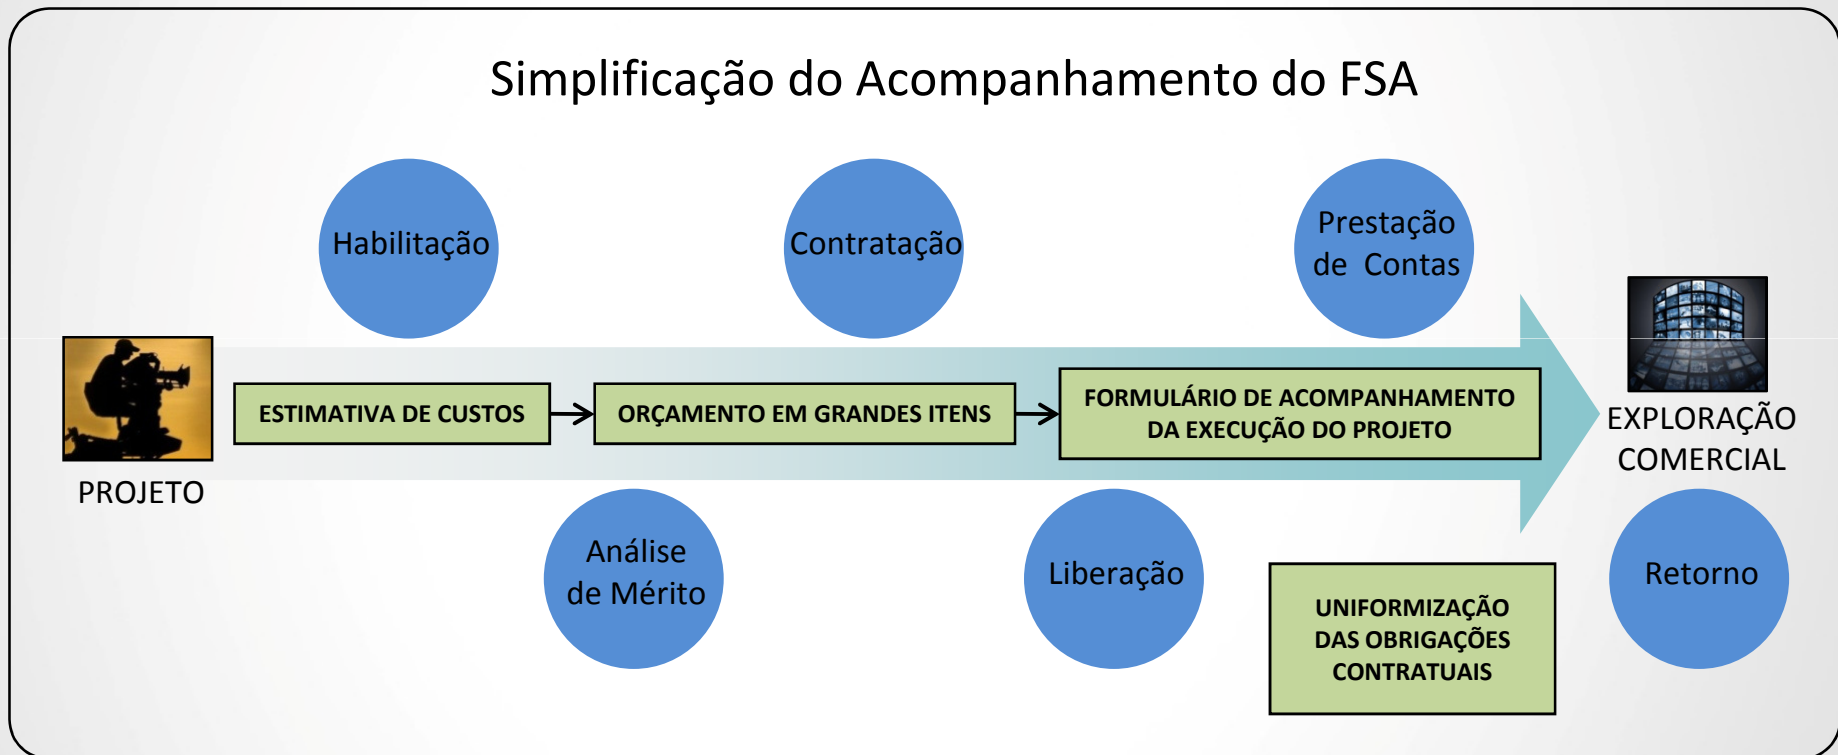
Simplificação do Acompanhamento do FSA

Habilitação

Contratação

Prestação de Contas

PROJETO

ESTIMATIVA DE CUSTOS

ORÇAMENTO EM GRANDES ITENS

FORMULÁRIO DE ACOMPANHAMENTO DA EXECUÇÃO DO PROJETO

EXPLORAÇÃO COMERCIAL

Análise de Mérito

Liberação

UNIFORMIZAÇÃO DAS OBRIGAÇÕES CONTRATUAIS

Retorno